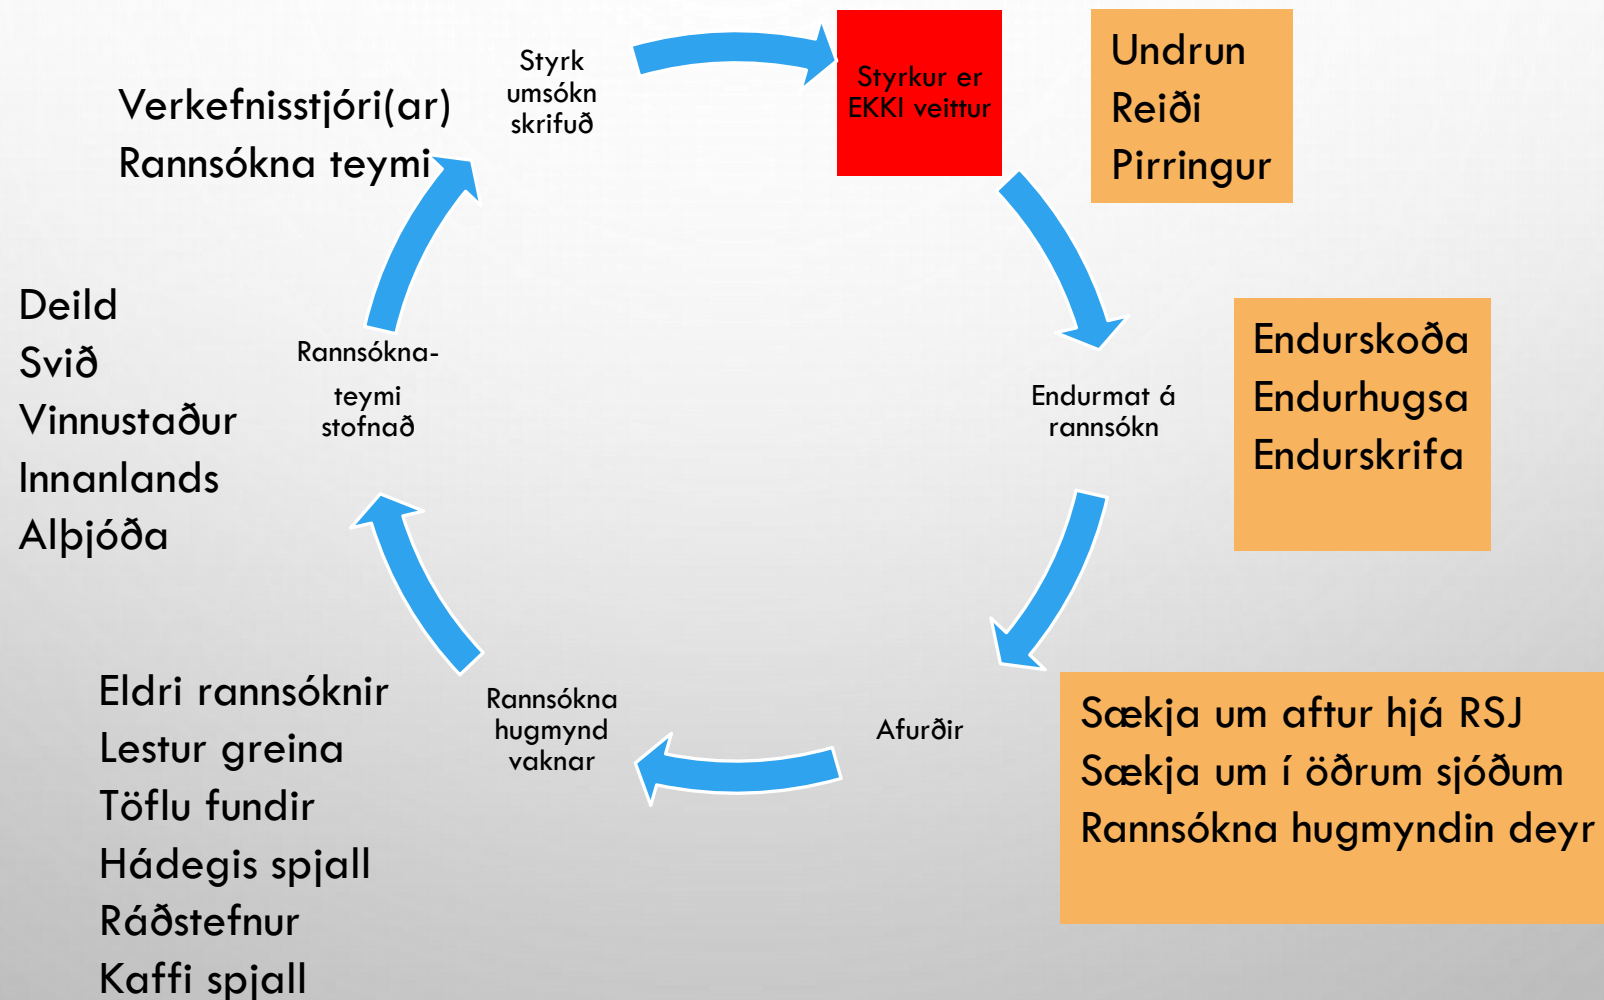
Verkefnisstjóri(ar)
Rannsókna teymi

Styrk umsókn skrifuð

Styrkur er EKKI veittur

Undrun
Reiði
Pirringur

Deild
Svið
Vinnustaður
Innanlands
Alþjóða

Rannsókna-
teymi stofnað

Endurmat á rannsókn

Endurskoða
Endurhugsa
Endurskrifa

Eldri rannsóknir
Lestur greina
Töflu fundir
Hádegis spjall
Ráðstefnur
Kaffi spjall

Rannsókna hugmynd vaknar

Afurðir

Sækja um aftur hjá RSJ
Sækja um í öðrum sjóðum
Rannsókna hugmyndin deyr